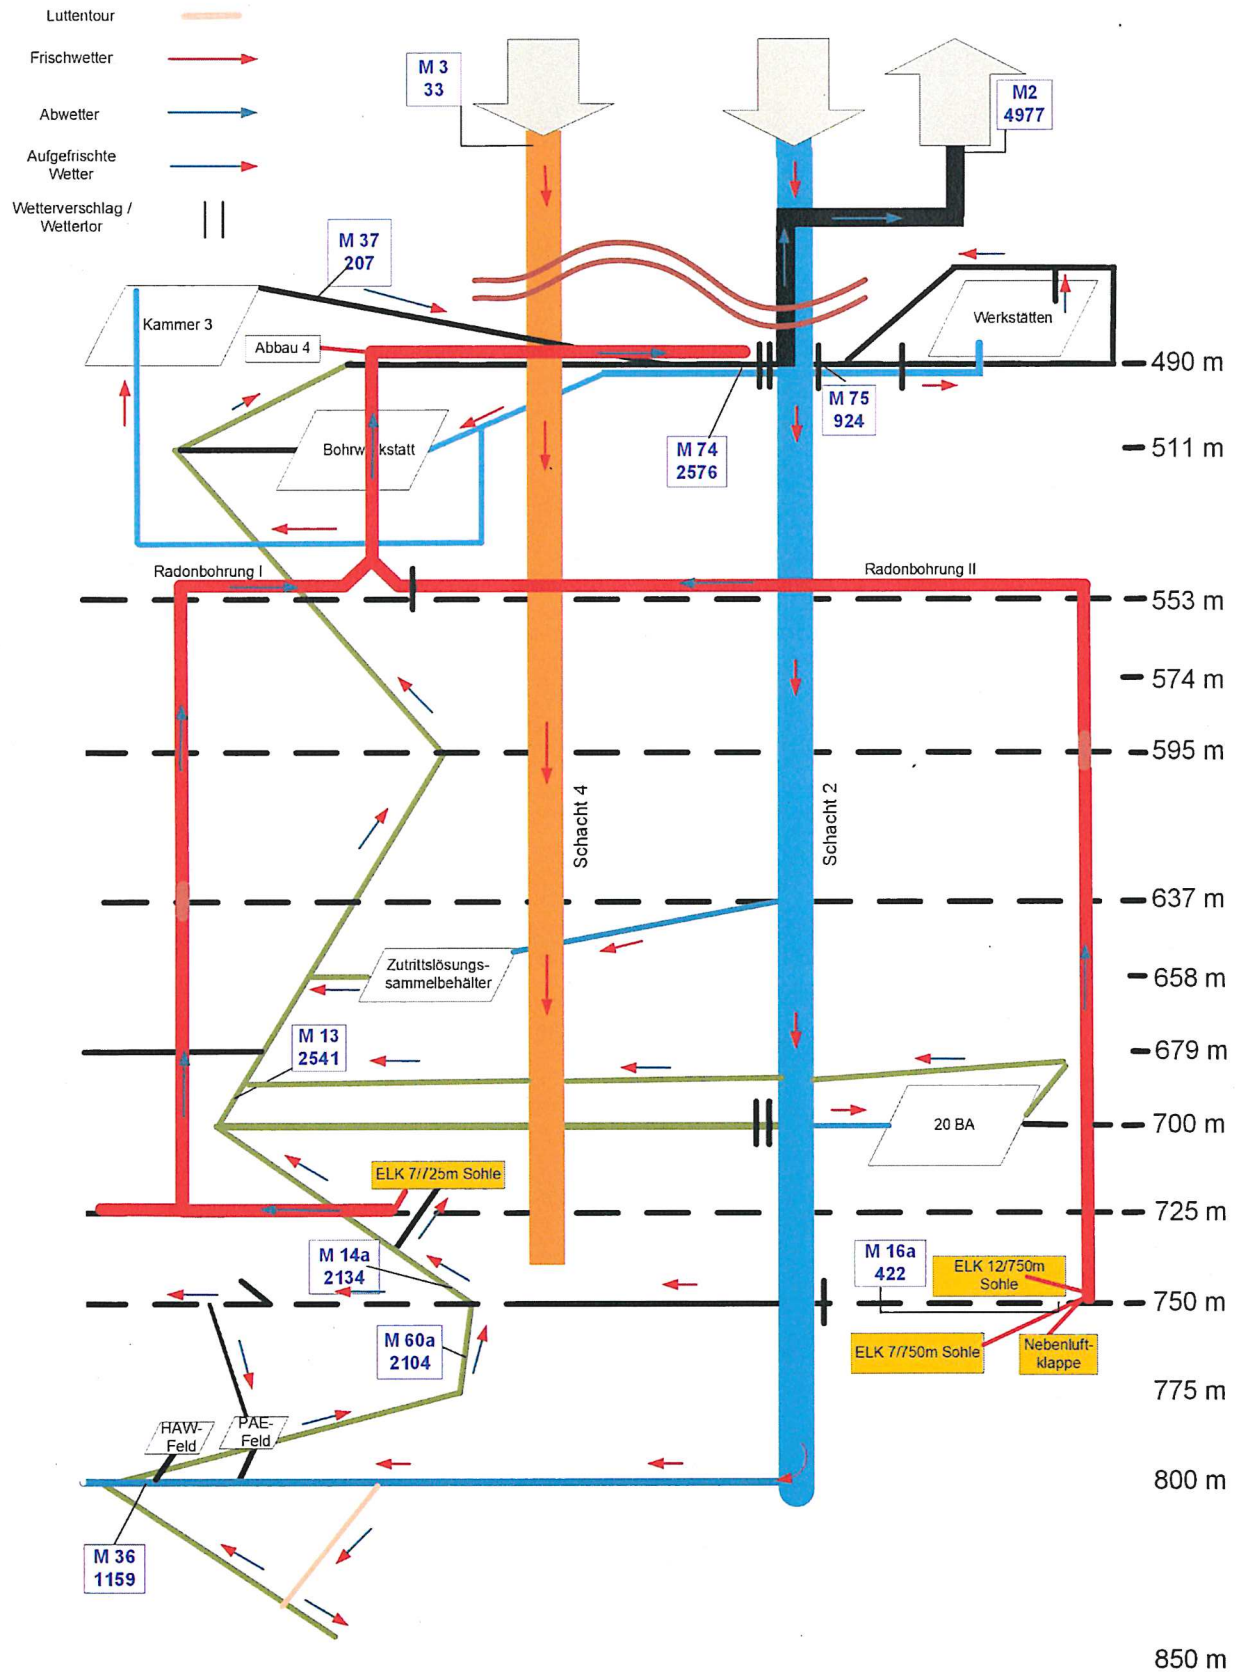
Luttentour
Frischwetter
Abwetter
Aufgefrischte Wetter
Wetterverschlag / Wettertor

M 3
33

M2
4977

M 37
207

Kammer 3
Abbau 4
Werkstätten
490 m
Bohrw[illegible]kstatt
M 74
2576
M 75
924
511 m
Radonbohrung I
Radonbohrung II
553 m
574 m
595 m
Schacht 4
Schacht 2
637 m
Zutrittslösungs-sammelbehälter
658 m
M 13
2541
679 m
20 BA
700 m
ELK 7/725m Sohle
725 m
M 14a
2134
M 16a
422
ELK 12/750m Sohle
750 m
M 60a
2104
ELK 7/750m Sohle
Nebenluft-klappe
775 m
HAW-Feld
PAE-Feld
800 m
M 36
1159
850 m